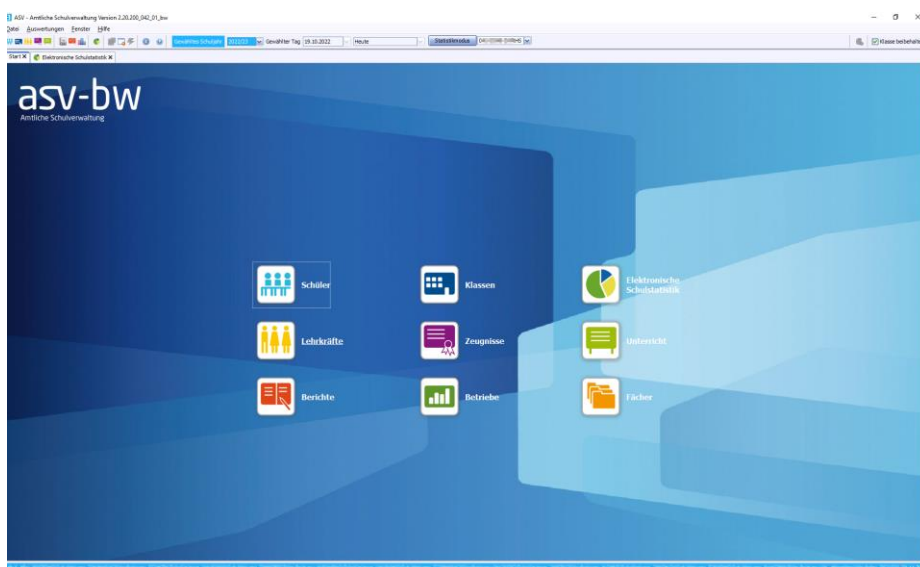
ASV - Amtliche Schulverwaltung Version 2.20.200_042_01_bw

Datei Auswertungen Fenster Hilfe

Gewähltes Schuljahr 2022/23 Gewählter Tag 19.10.2022 Heute Statistikmodus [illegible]

Klasse beibehalten

Start Elektronische Schulstatistik

asv-bw
Amtliche Schulverwaltung

Schüler

Klassen

Elektronische Schulstatistik

Lehrkräfte

Zeugnisse

Unterricht

Berichte

Betriebe

Fächer